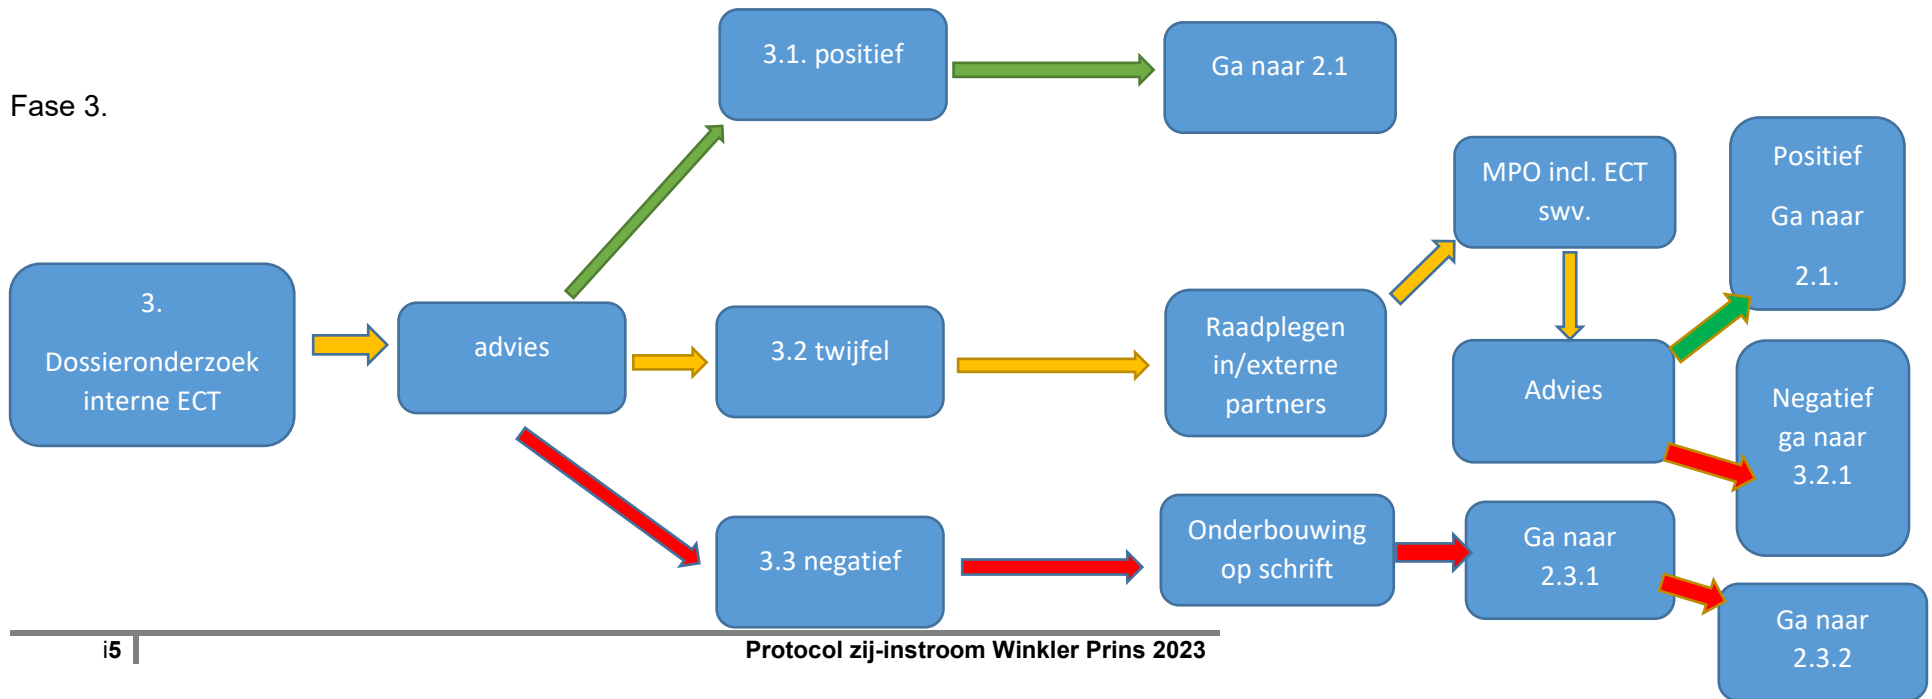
Fase 3.

3.

Dossieronderzoek interne ECT

advies

3.1. positief

Ga naar 2.1

3.2 twijfel

Raadplegen in/externe partners

MPO incl. ECT swv.

Advies

Positief

Ga naar

2.1.

Negatief ga naar 3.2.1

3.3 negatief

Onderbouwing op schrift

Ga naar 2.3.1

Ga naar 2.3.2

i5

Protocol zij-instroom Winkler Prins 2023